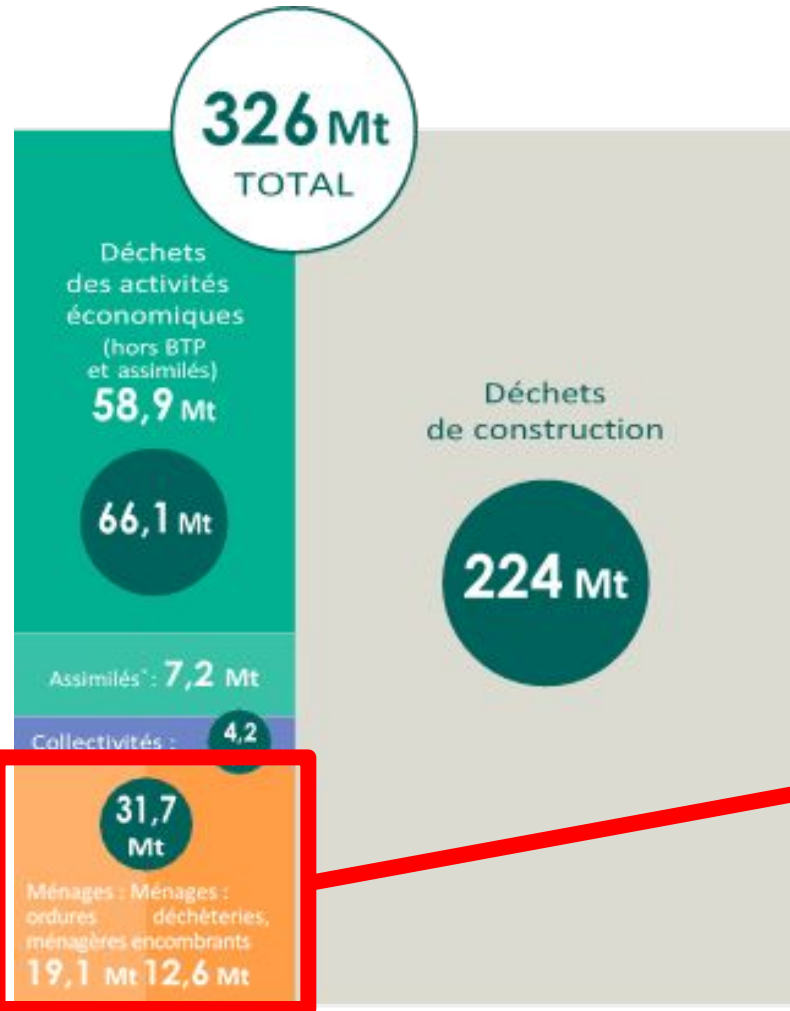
326 Mt
TOTAL

Déchets des activités économiques (hors BTP et assimilés) 58,9 Mt

66,1 Mt

Assimilés* : 7,2 Mt

Collectivités :

4,2

31,7 Mt

Ménages : ordures ménagères 19,1 Mt

Ménages : déchèteries, encombrants 12,6 Mt

Déchets de construction

224 Mt